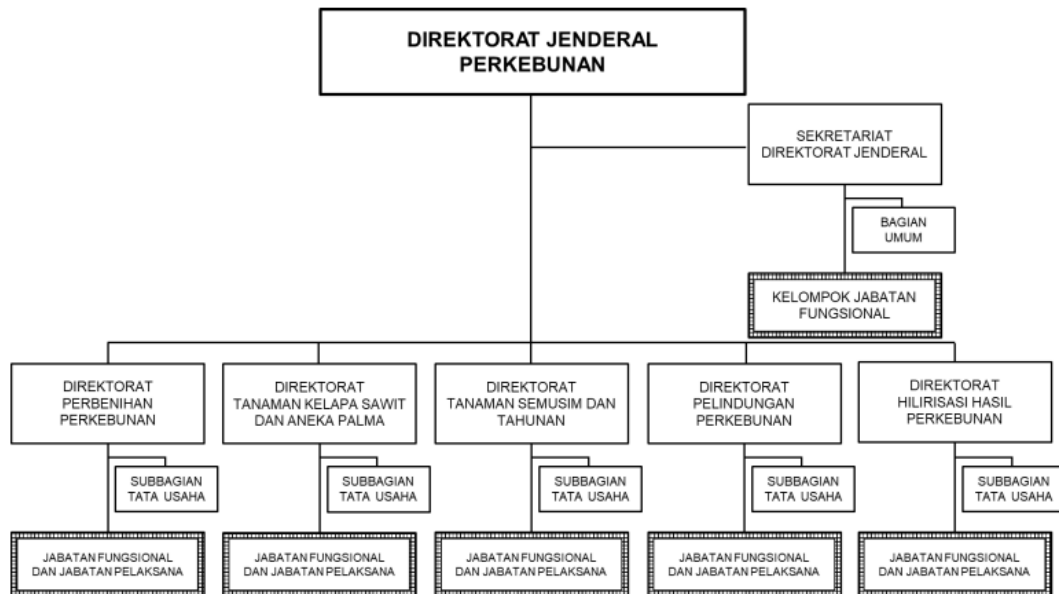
DIREKTORAT JENDERAL PERKEBUNAN

SEKRETARIAT DIREKTORAT JENDERAL

BAGIAN UMUM

KELOMPOK JABATAN FUNGSIONAL

DIREKTORAT PERBENIHAN PERKEBUNAN

SUBBAGIAN TATA USAHA

JABATAN FUNGSIONAL DAN JABATAN PELAKSANA

DIREKTORAT TANAMAN KELAPA SAWIT DAN ANEKA PALMA

SUBBAGIAN TATA USAHA

JABATAN FUNGSIONAL DAN JABATAN PELAKSANA

DIREKTORAT TANAMAN SEMUSIM DAN TAHUNAN

SUBBAGIAN TATA USAHA

JABATAN FUNGSIONAL DAN JABATAN PELAKSANA

DIREKTORAT PELINDUNGAN PERKEBUNAN

SUBBAGIAN TATA USAHA

JABATAN FUNGSIONAL DAN JABATAN PELAKSANA

DIREKTORAT HILIRISASI HASIL PERKEBUNAN

SUBBAGIAN TATA USAHA

JABATAN FUNGSIONAL DAN JABATAN PELAKSANA